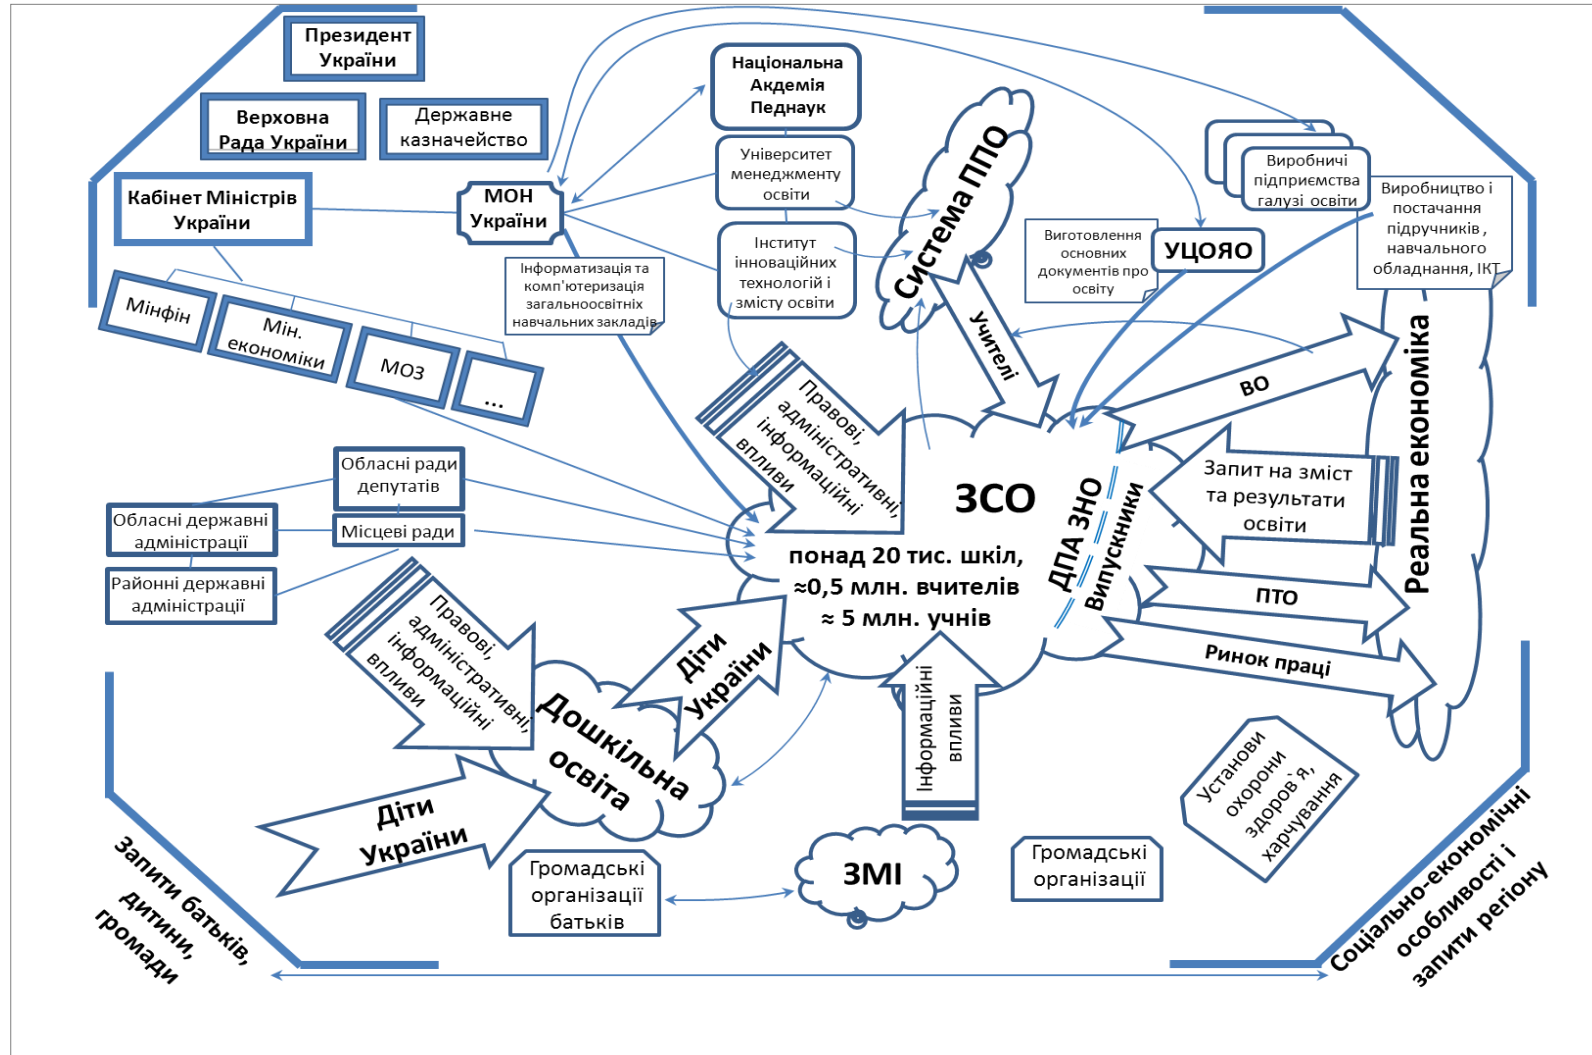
Президент України

Верховна Рада України

Державне казначейство

Кабінет Міністрів України

МОН України

Національна Акдемія Педнаук

Університет менеджменту освіти

Інститут інноваційних технологій і змісту освіти

Система ППО

Виробничі підприємства галузі освіти

Виробництво і постачання підручників, навчального обладнання, ІКТ

Виготовлення основних документів про освіту

УЦОЯО

Інформатизація та комп'ютеризація загальноосвітніх навчальних закладів

Мінфін

Мін. економіки

МОЗ

...

Учителі

Правові, адміністративні, інформаційні впливи

ВО

Реальна економіка

Обласні ради депутатів

Обласні державні адміністрації

Місцеві ради

Районні державні адміністрації

ЗСО

понад 20 тис. шкіл, ≈0,5 млн. вчителів ≈ 5 млн. учнів

ДПА ЗНО

Випускники

Запит на зміст та результати освіти

ПТО

Ринок праці

Правові, адміністративні, інформаційні впливи

Діти України

Дошкільна освіта

Інформаційні впливи

Діти України

Установи охорони здоров'я, харчування

Громадські організації батьків

ЗМІ

Громадські організації

Запити батьків, дитини, громади

Соціально-економічні особливості і запити регіону